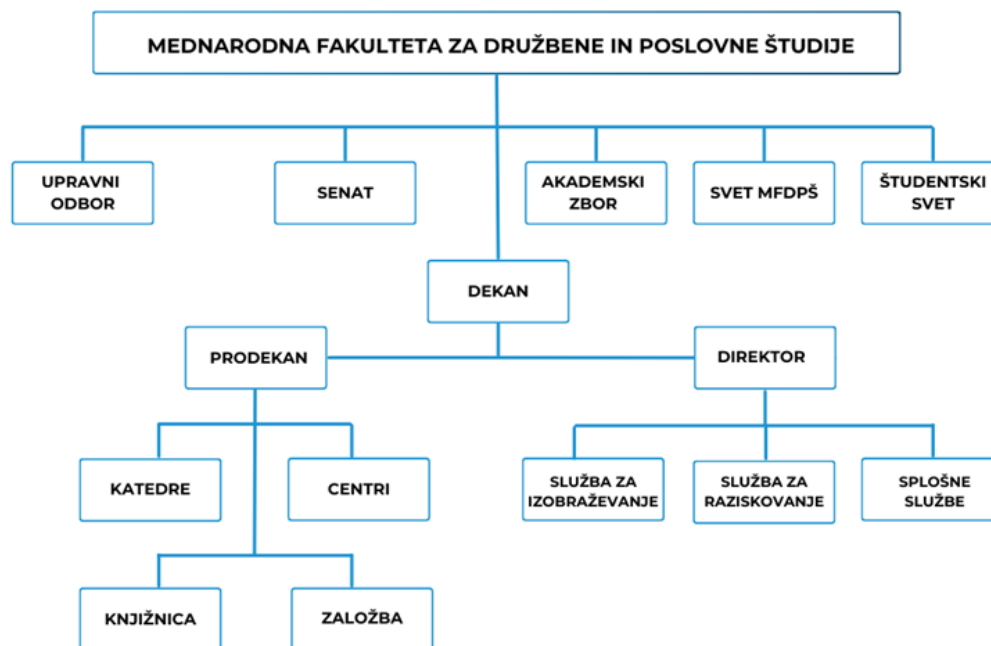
MEDNARODNA FAKULTETA ZA DRUŽBENE IN POSLOVNE ŠTUDIJE

UPRAVNI ODBOR

SENAT

AKADEMSKI ZBOR

SVET MFDPŠ

ŠTUDENTSKI SVET

DEKAN

PRODEKAN

DIREKTOR

KATEDRE

CENTRI

SLUŽBA ZA IZOBRAŽEVANJE

SLUŽBA ZA RAZISKOVANJE

SPLOŠNE SLUŽBE

KNJIŽNICA

ZALOŽBA